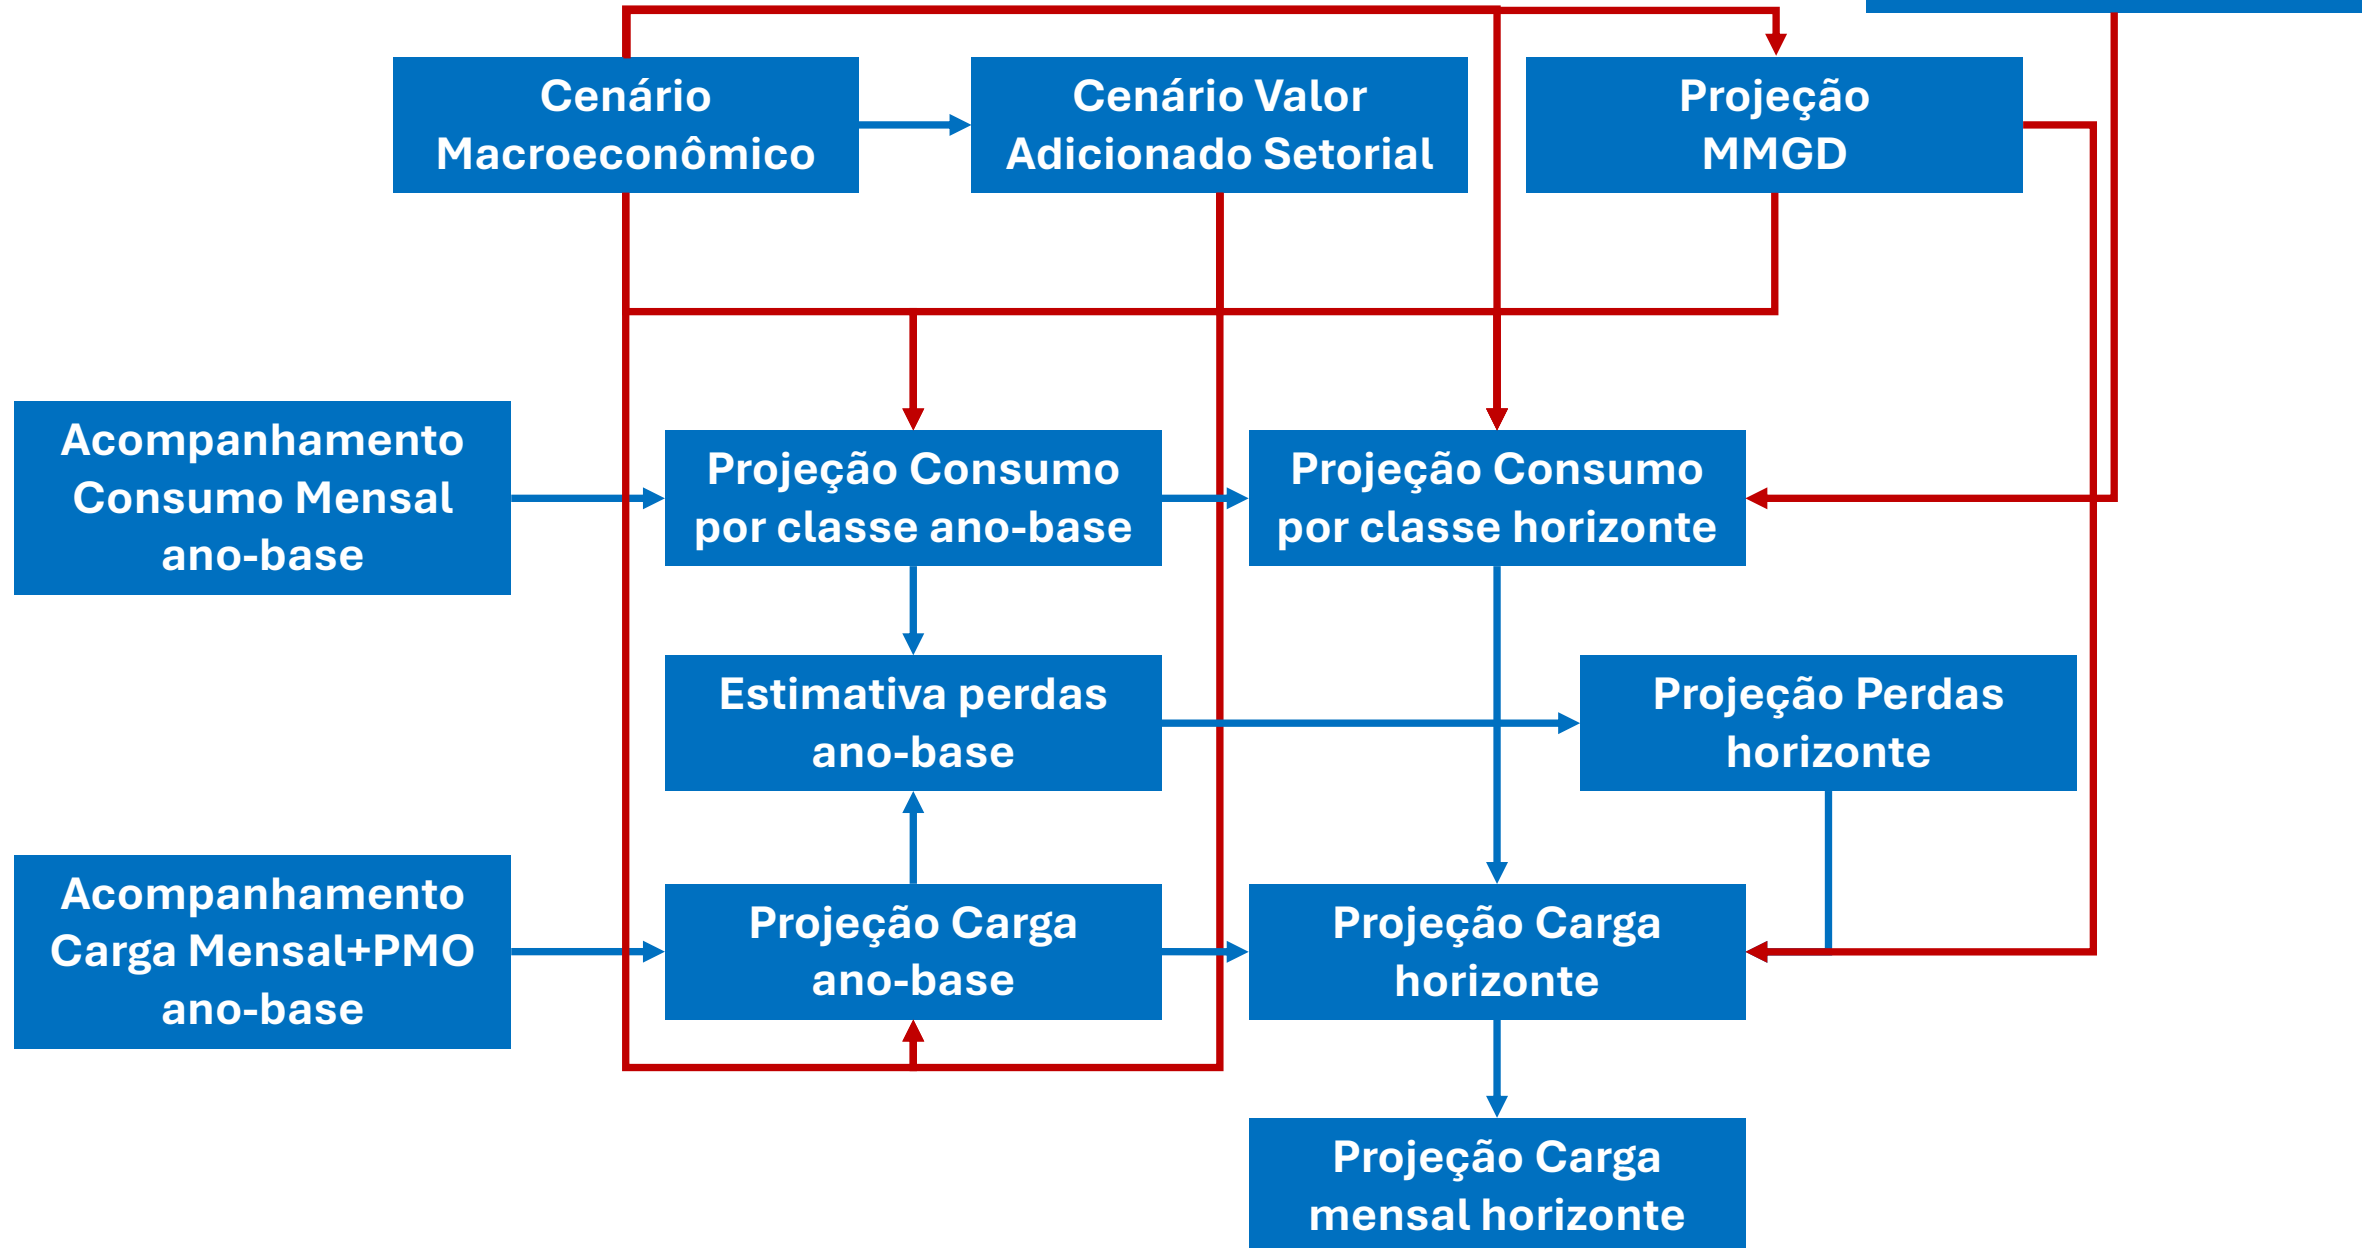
Cenário Macroeconômico

Cenário Valor Adicionado Setorial

Projeção MMGD

Acompanhamento Consumo Mensal ano-base

Projeção Consumo por classe ano-base

Projeção Consumo por classe horizonte

Estimativa perdas ano-base

Projeção Perdas horizonte

Acompanhamento Carga Mensal+PMO ano-base

Projeção Carga ano-base

Projeção Carga horizonte

Projeção Carga mensal horizonte